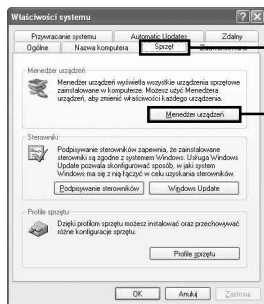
Właściwości systemu

Przywracanie systemu | Automatic Updates | Zdalny
Ogólne | Nazwa komputera | Sprzęt | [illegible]

Menedżer urządzeń

Menedżer urządzeń wyświetla wszystkie urządzenia sprzętowe zainstalowane w komputerze. Możesz użyć Menedżera urządzeń, aby zmienić właściwości każdego urządzenia.

Menedżer urządzeń

Sterowniki

Podpisywanie sterowników zapewnia, że zainstalowane sterowniki są zgodne z systemem Windows. Usługa Windows Update pozwala skonfigurować sposób, w jaki system Windows ma się z łączyć w celu uzyskania sterowników.

Podpisywanie sterowników | Windows Update

Profile sprzętu

Dzięki profilom sprzętu możesz instalować oraz przechowywać różne konfiguracje sprzętu.

Profile sprzętu

OK | Anuluj | Zastosuj